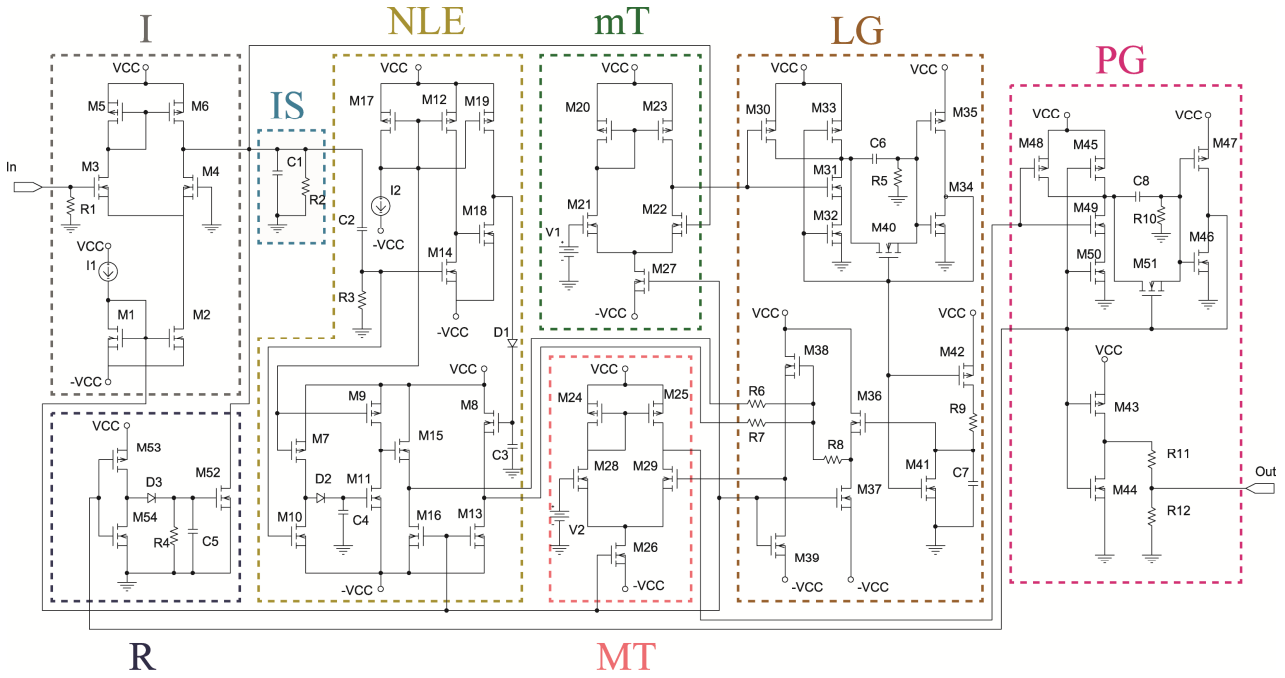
I
NLE
mT
LG
PG
IS
VCC
M5
M6
In
M3
M4
R1
VCC
I1
M1
M2
-VCC
C1
R2
C2
R3
VCC
M17
M12
M19
I2
-VCC
M18
M14
-VCC
D1
VCC
M20
M23
M21
M22
V1
M27
-VCC
VCC
M30
M33
C6
R5
M31
M32
M40
VCC
M35
M34
VCC
M48
M45
M47
C8
M49
R10
M46
M50
M51
VCC
M43
R11
Out
M44
R12
VCC
M53
D3
M52
M54
R4
C5
R
VCC
M9
M7
M15
M8
C3
D2
M11
M10
C4
M16
M13
-VCC
VCC
M24
M25
M28
M29
V2
M26
-VCC
MT
VCC
M38
R6
R7
R8
M36
VCC
M42
R9
M41
C7
M37
M39
-VCC
-VCC